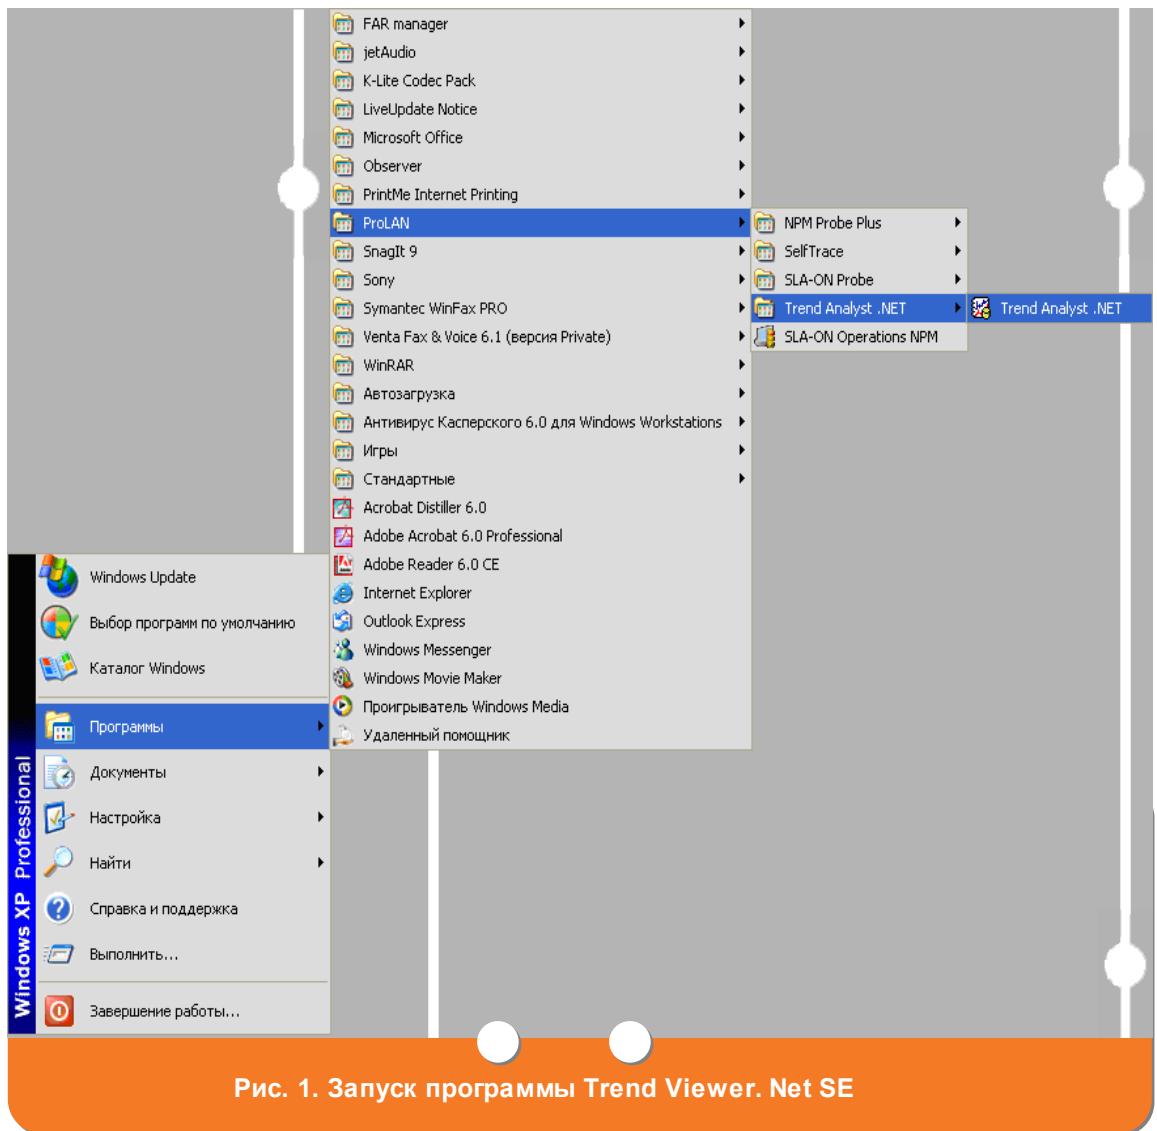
FAR manager
jetAudio
K-Lite Codec Pack
LiveUpdate Notice
Microsoft Office
Observer
PrintMe Internet Printing
ProLAN
SnagIt 9
Sony
Symantec WinFax PRO
Venta Fax & Voice 6.1 (версия Private)
WinRAR
Автозагрузка
Антивирус Касперского 6.0 для Windows Workstations
Игры
Стандартные
Acrobat Distiller 6.0
Adobe Acrobat 6.0 Professional
Adobe Reader 6.0 CE
Internet Explorer
Outlook Express
Windows Messenger
Windows Movie Maker
Проигрыватель Windows Media
Удаленный помощник

NPM Probe Plus
SelfTrace
SLA-ON Probe
Trend Analyst .NET
SLA-ON Operations NPM

Trend Analyst .NET

Windows Update
Выбор программ по умолчанию
Каталог Windows
Программы
Документы
Настройка
Найти
Справка и поддержка
Выполнить...
Завершение работы...

Windows XP Professional

Рис. 1. Запуск программы Trend Viewer. Net SE